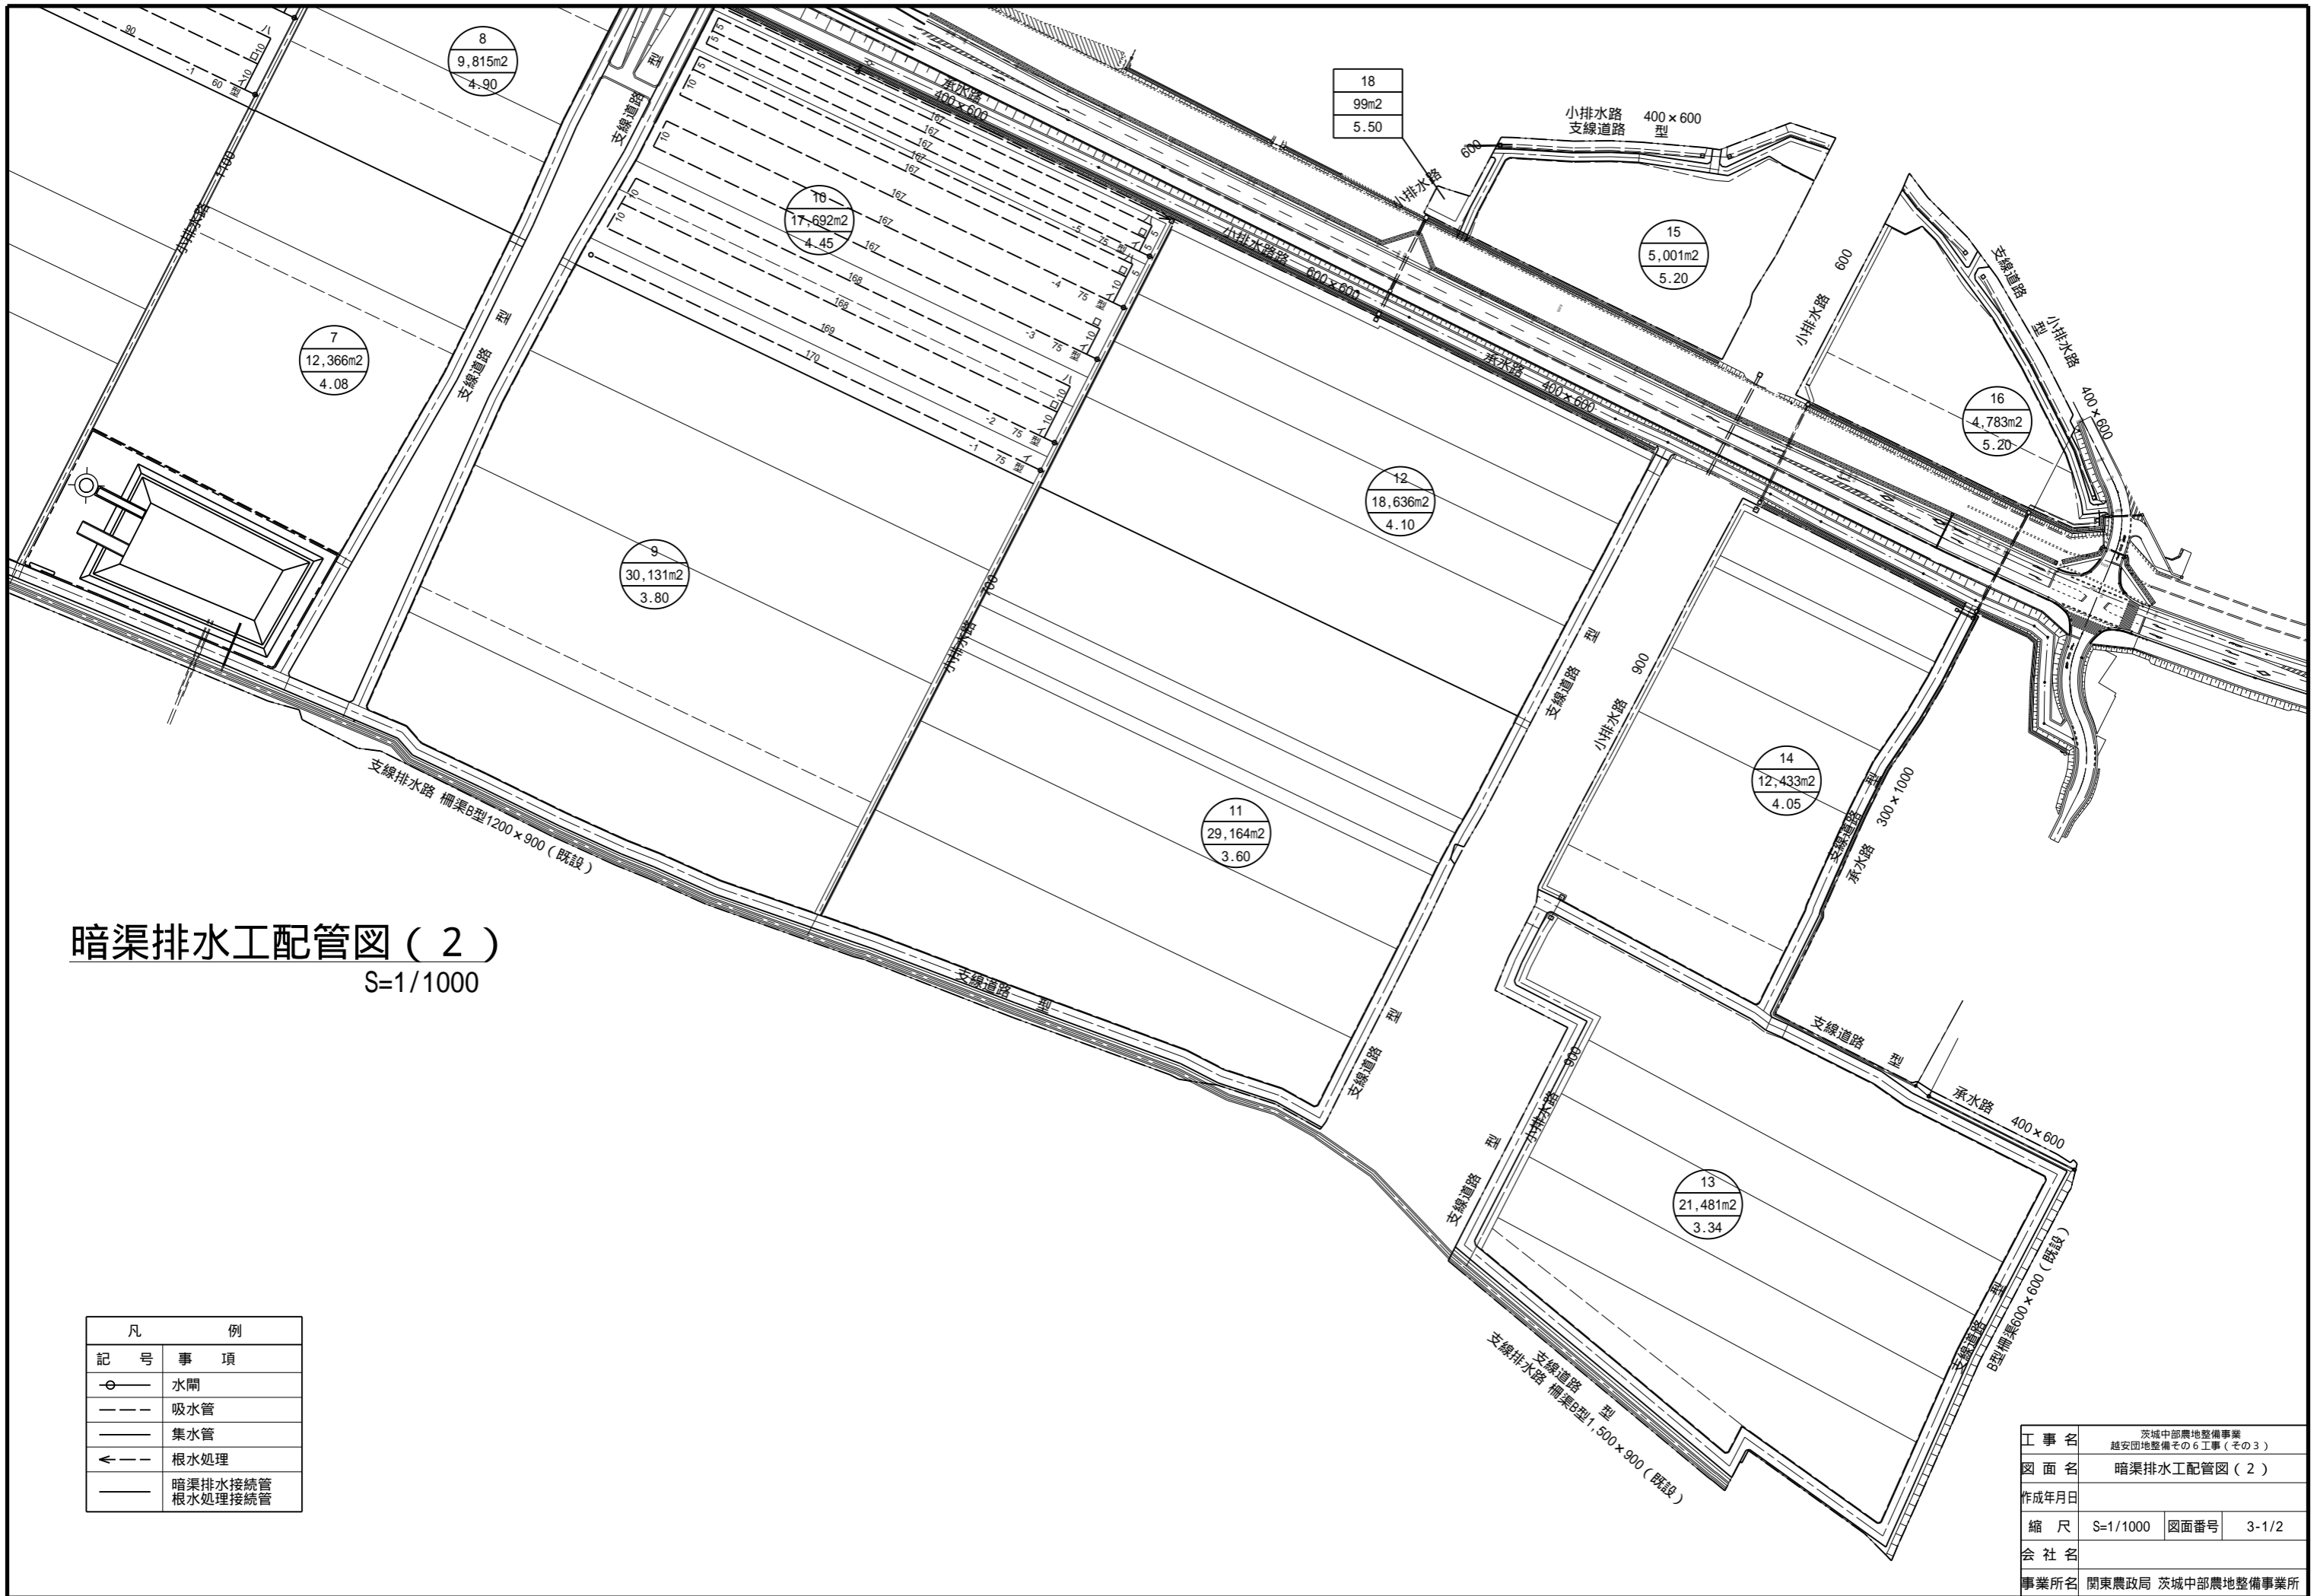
8
9,815m2
4.90

18
99m2
5.50

小排水路 400×600
支線道路 型

承水路
400×600

16
17,692m2
4.45

15
5,001m2
5.20

7
12,366m2
4.08

支線道路 型

小排水路 600×600

小排水路 600

支線道路 型
小排水路
400×600

16
4,783m2
5.20

承水路 400×600

12
18,636m2
4.10

9
30,131m2
3.80

小排水路

11
29,164m2
3.60

支線道路 型

小排水路 900

14
12,433m2
4.05

支線道路 型 300×1000 承水路

支線排水路 柵渠B型1200×900（既設）

暗渠排水工配管図（２）
S=1/1000

支線道路 型

支線道路 型

支線道路 型

承水路 400×600

小排水路 900

支線道路 型

13
21,481m2
3.34

支線道路 型 B型柵渠600×600（既設）

支線道路 型
支線排水路 柵渠B型1,500×900（既設）

| 凡 | 例 |
|---|---|
| 記　号 | 事　項 |
|  | 水閘 |
|  | 吸水管 |
|  | 集水管 |
|  | 根水処理 |
|  | 暗渠排水接続管 根水処理接続管 |

| 工事名 | 茨城中部農地整備事業 越安団地整備その６工事（その３） | | |
|---|---|---|---|
| 図面名 | 暗渠排水工配管図（２） | | |
| 作成年月日 | | | |
| 縮　尺 | S=1/1000 | 図面番号 | 3-1/2 |
| 会社名 | | | |
| 事業所名 | 関東農政局 茨城中部農地整備事業所 | | |